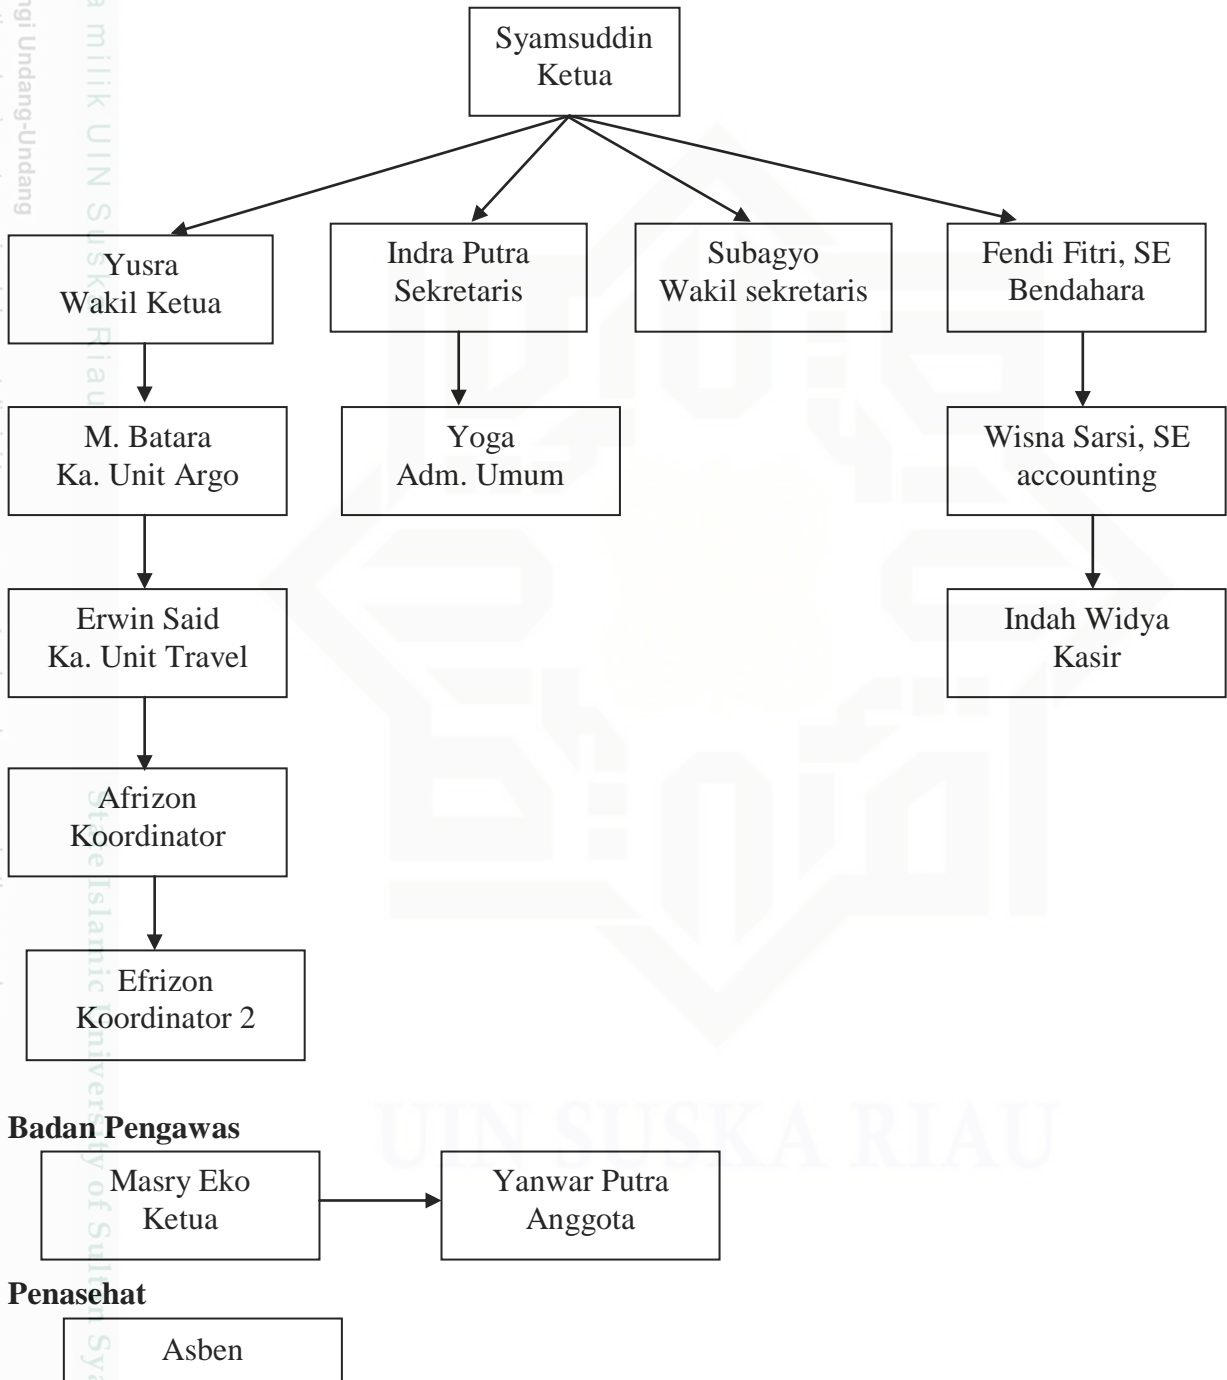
Syamsuddin
Ketua

Yusra
Wakil Ketua

Indra Putra
Sekretaris

Subagyo
Wakil sekretaris

Fendi Fitri, SE
Bendahara

M. Batara
Ka. Unit Argo

Yoga
Adm. Umum

Wisna Sarsi, SE
accounting

Erwin Said
Ka. Unit Travel

Indah Widya
Kasir

Afrizon
Koordinator

Efrizon
Koordinator 2

**Badan Pengawas**

Masry Eko
Ketua

Yanwar Putra
Anggota

**Penasehat**

Asben

UIN SUSKA RIAU

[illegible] milik UIN Suska Riau

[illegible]gi Undang-Undang

State Islamic University of Sultan Sy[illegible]